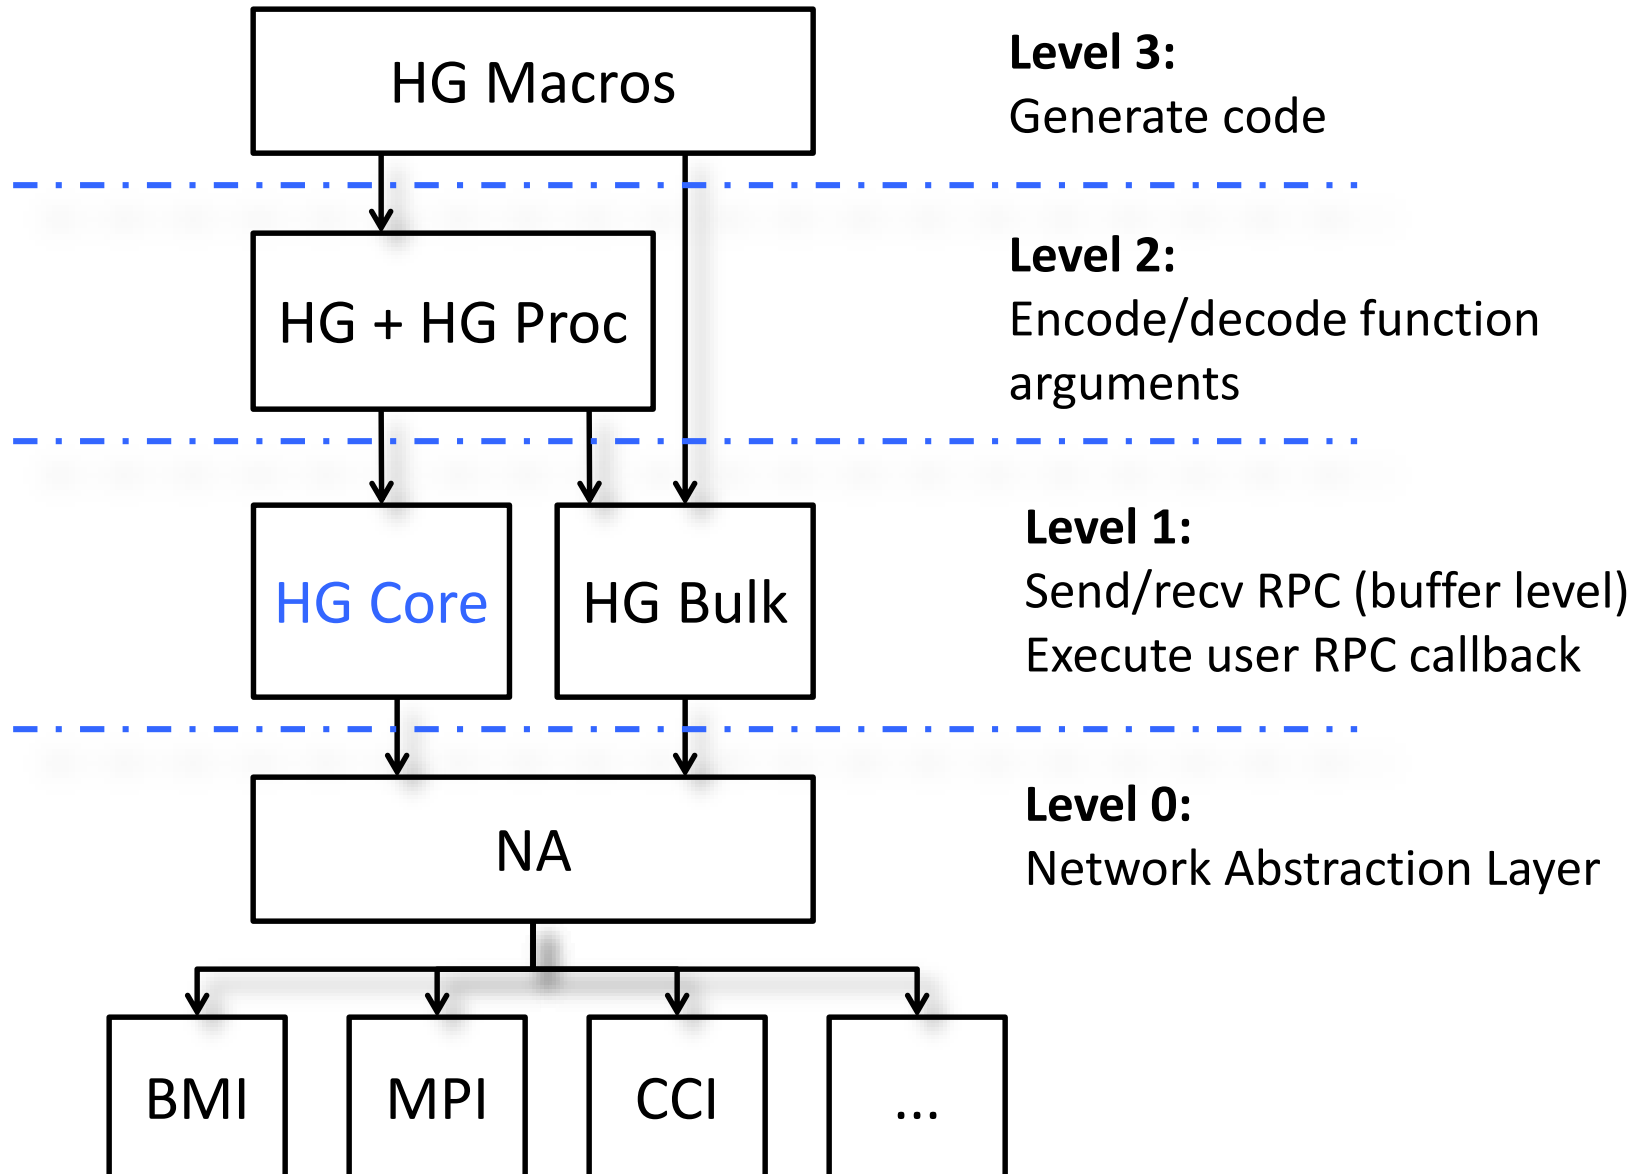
HG Macros

Level 3:
Generate code

HG + HG Proc

Level 2:
Encode/decode function arguments

HG Core

HG Bulk

Level 1:
Send/recv RPC (buffer level)
Execute user RPC callback

NA

Level 0:
Network Abstraction Layer

BMI

MPI

CCI

...